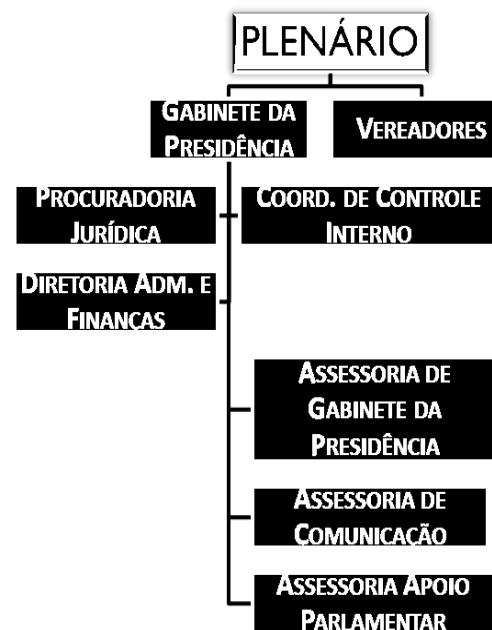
PLENÁRIO

GABINETE DA PRESIDÊNCIA

VEREADORES

PROCURADORIA JURÍDICA

COORD. DE CONTROLE INTERNO

DIRETORIA ADM. E FINANÇAS

ASSESSORIA DE GABINETE DA PRESIDÊNCIA

ASSESSORIA DE COMUNICAÇÃO

ASSESSORIA APOIO PARLAMENTAR